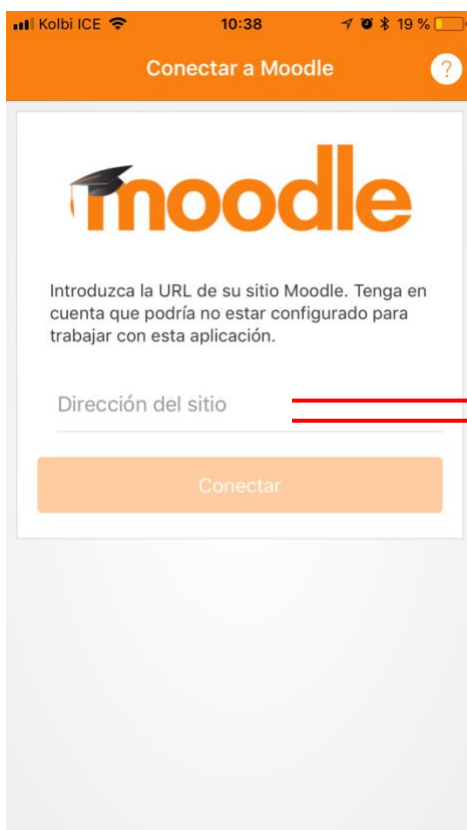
Kolbi ICE 10:38 19 %

Conectar a Moodle ?

moodle

Introduzca la URL de su sitio Moodle. Tenga en cuenta que podría no estar configurado para trabajar con esta aplicación.

Dirección del sitio

Conectar